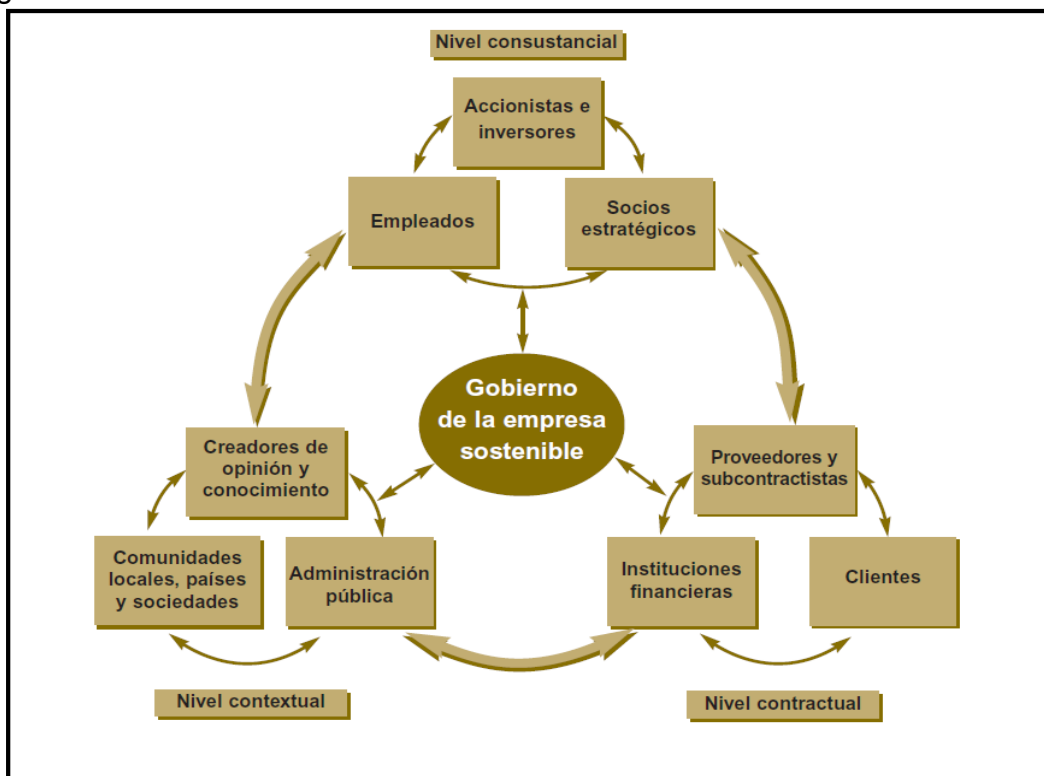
Nivel consustancial

Accionistas e inversores

Empleados

Socios estratégicos

Gobierno de la empresa sostenible

Creadores de opinión y conocimiento

Proveedores y subcontractistas

Comunidades locales, países y sociedades

Administración pública

Instituciones financieras

Clientes

Nivel contextual

Nivel contractual